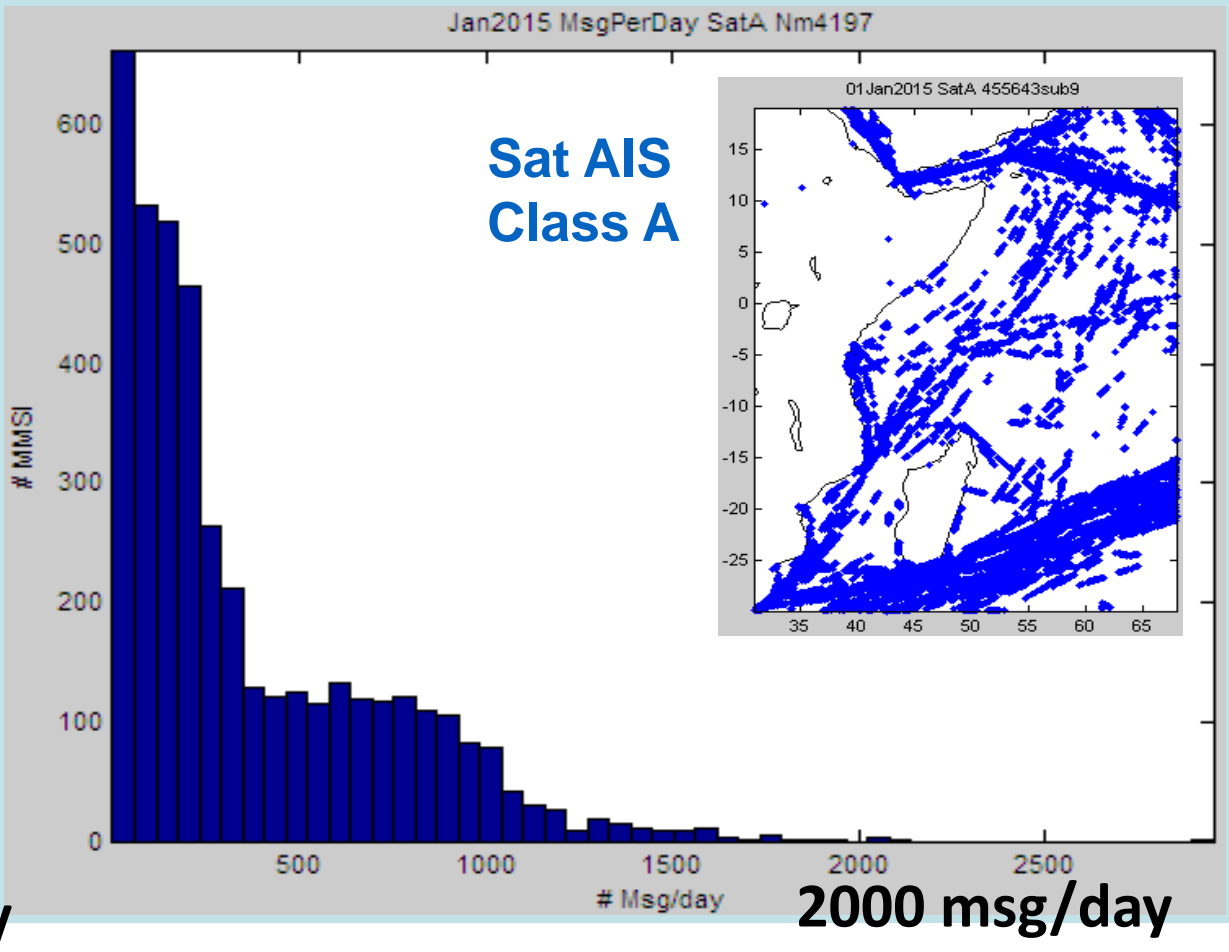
Jan2015 MsgPerDay SatA Nm4197

Sat AIS
Class A

01Jan2015 SatA 455643sub9

15
10
5
0
-5
-10
-15
-20
-25
35 40 45 50 55 60 65

# MMSI

600
500
400
300
200
100
0

500 1000 1500 2000 2500

# Msg/day

y

2000 msg/day